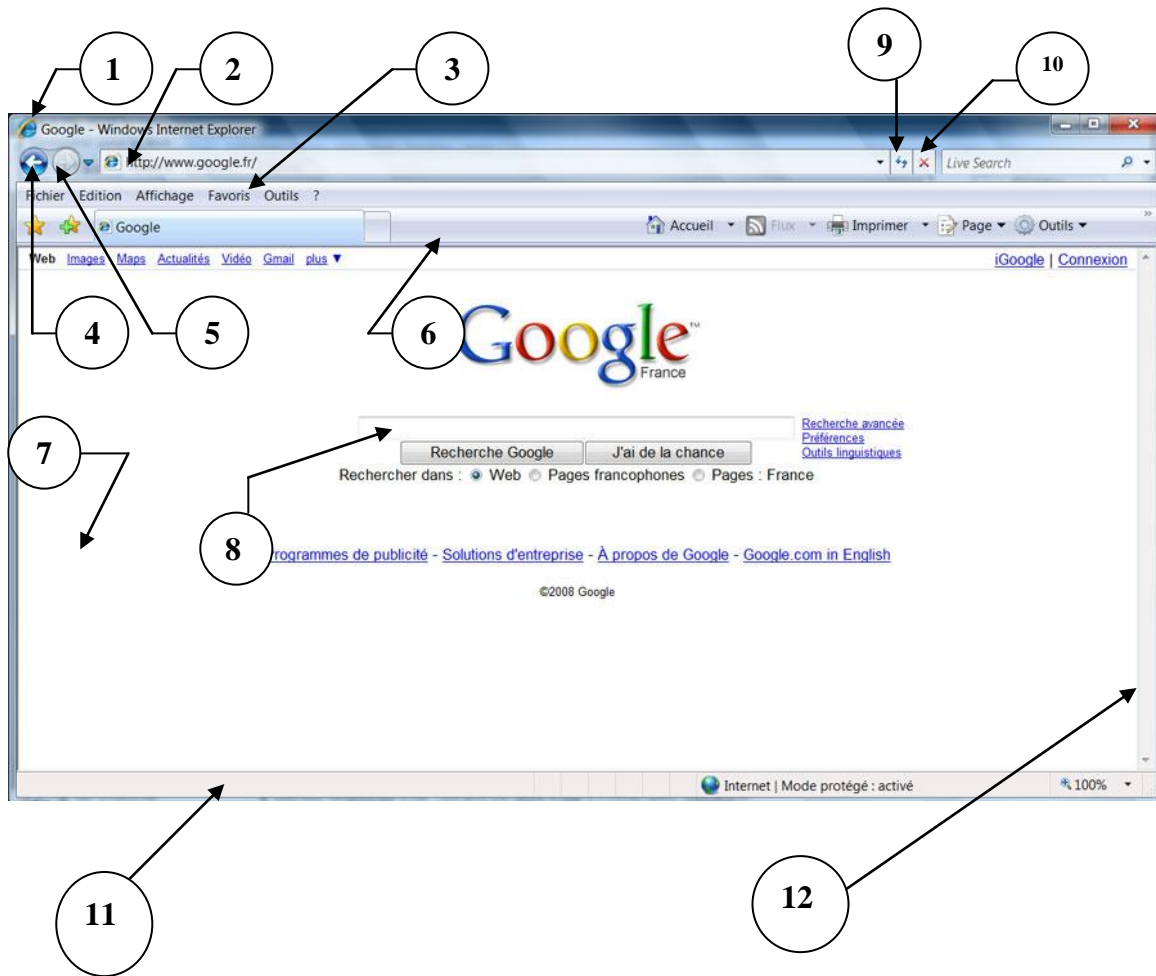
1

2

3

9

10

Google - Windows Internet Explorer

http://www.google.fr/

Live Search

Fichier Edition Affichage Favoris Outils ?

Google

Accueil Flux Imprimer Page Outils

Web Images Maps Actualités Vidéo Gmail plus ▼

iGoogle | Connexion

4

5

6

Google

France

7

Recherche avancée
Préférences
Outils linguistiques

Recherche Google J'ai de la chance

Rechercher dans : Web Pages francophones Pages : France

8

rogrammes de publicité - Solutions d'entreprise - À propos de Google - Google.com in English

©2008 Google

Internet | Mode protégé : activé

100%

11

12